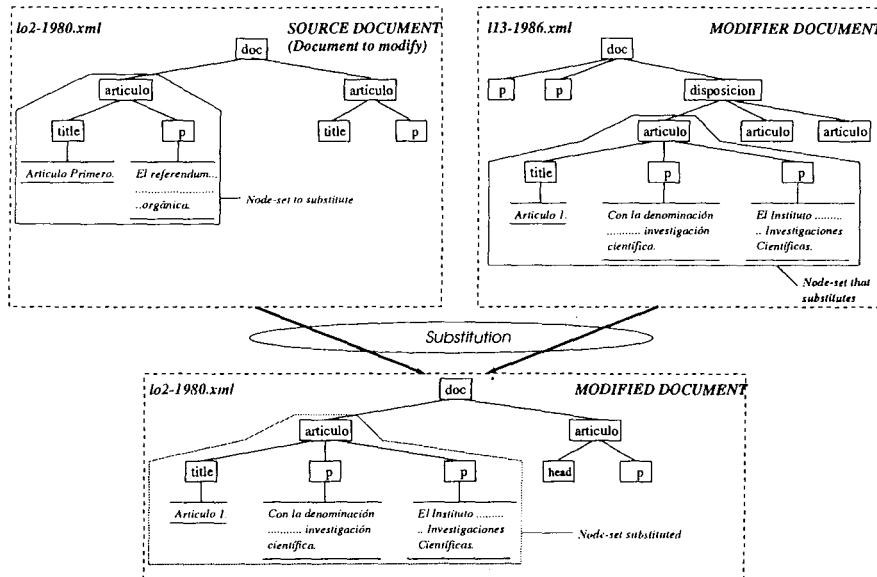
lo2-1980.xml

SOURCE DOCUMENT
(Document to modify)

doc

articulo

articulo

title

p

title

p

Articulo Primero.

El referendum...
.......................
..orgánica.

Node-set to substitute

l13-1986.xml

MODIFIER DOCUMENT

doc

p

p

disposicion

articulo

articulo

articulo

title

p

p

Articulo 1.

Con la denominación
.......... investigación
científica.

El Instituto ........
.. Investigaciones
Científicas.

Node-set that substitutes

Substitution

lo2-1980.xml

doc

MODIFIED DOCUMENT

articulo

articulo

title

p

p

head

p

Articulo 1.

Con la denominación
.......... investigación
científica.

El Instituto ........
.. Investigaciones
Científicas.

Node-set substituted